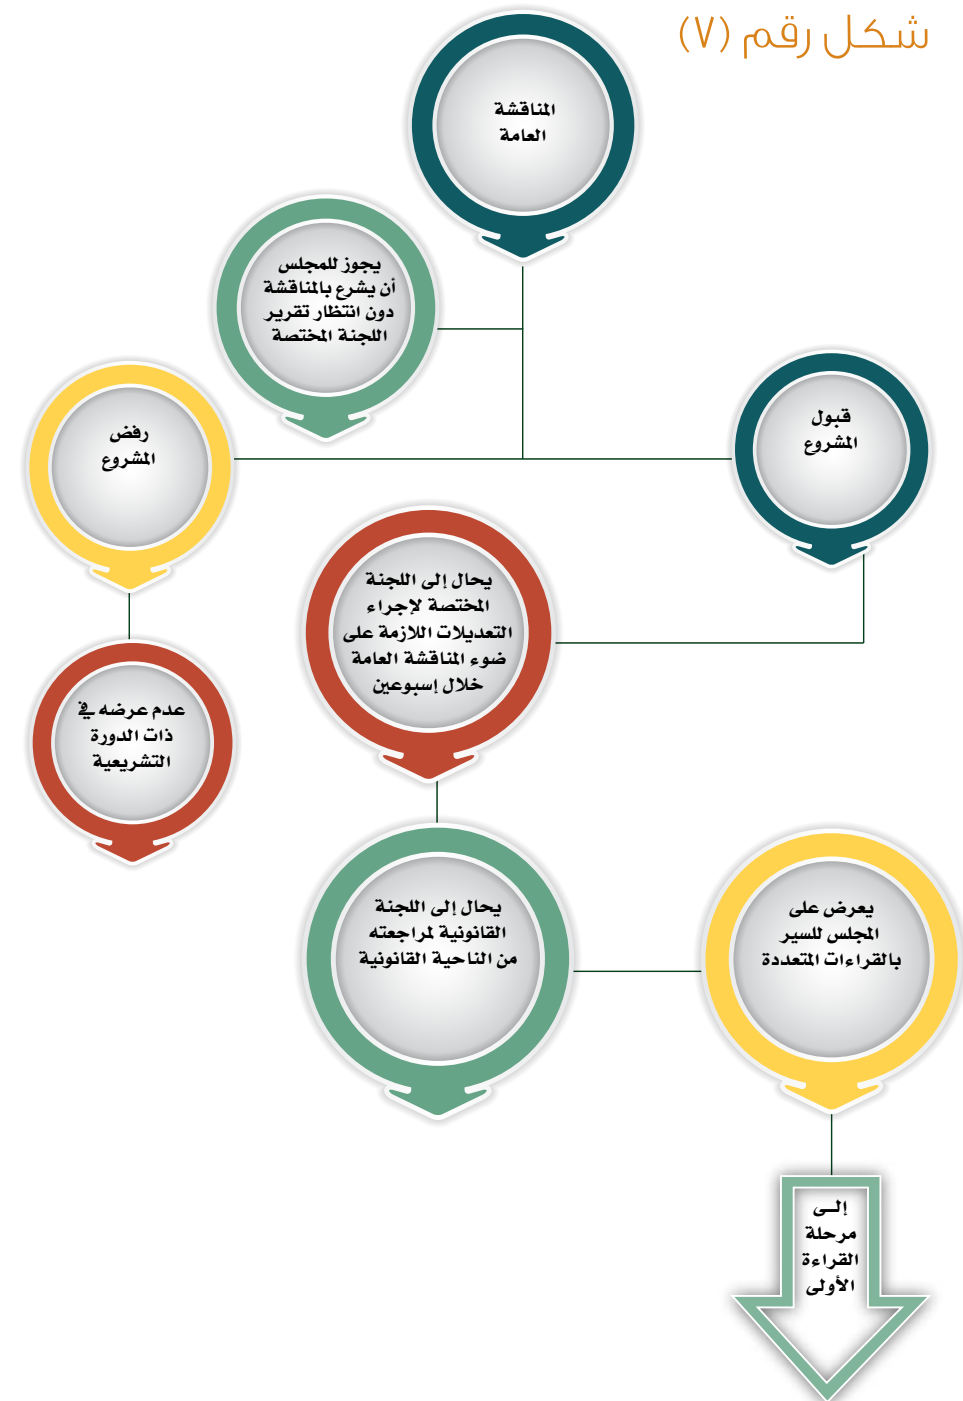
شكل رقم (٧)

المناقشة العامة

يجوز للمجلس أن يشرع بالمناقشة دون انتظار تقرير اللجنة المختصة

رفض المشروع

قبول المشروع

يحال إلى اللجنة المختصة لإجراء التعديلات اللازمة على ضوء المناقشة العامة خلال إسبوعين

عدم عرضه في ذات الدورة التشريعية

يحال إلى اللجنة القانونية لمراجعته من الناحية القانونية

يعرض على المجلس للسير بالقراءات المتعددة

إلى مرحلة القراءة الأولى